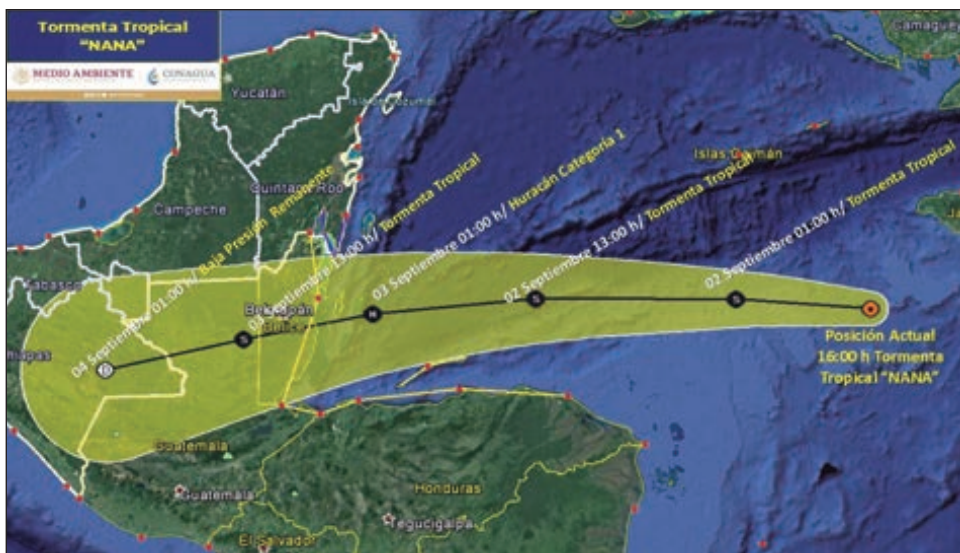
Tormenta Tropical
"NANA"

MEDIO AMBIENTE CONAGUA

Camagüey

Yucatán

Isla Cozumel

Islas Caimán

Quintana Roo

Campeche

Tabasco

Chiapas

Belmopán

Belice

Guatemala

Guatemala

Honduras

Tegucigalpa

El Salvador

04 Septiembre 01:00 h/ Baja Presión Remanente

03 Septiembre 13:00 h/ Tormenta Tropical

03 Septiembre 01:00 h/ Huracán Categoría 1

02 Septiembre 13:00 h/ Tormenta Tropical

02 Septiembre 01:00 h/ Tormenta Tropical

Posición Actual
16:00 h Tormenta
Tropical "NANA"